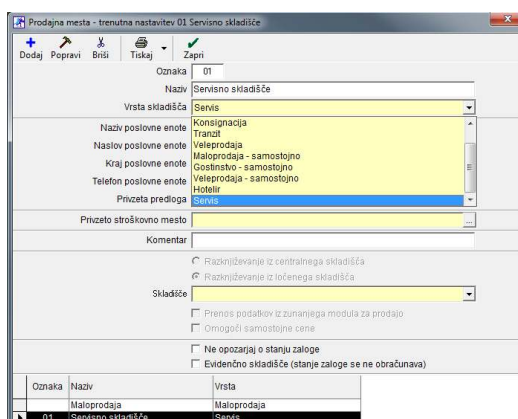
Prodajna mesta - trenutna nastavitev 01 Servisno skladišče

Dodaj Popravi Briši Tiskaj Zapri

Oznaka 01

Naziv Servisno skladišče

Vrsta skladišča Servis

Naziv poslovne enote

Naslov poslovne enote

Kraj poslovne enote

Telefon poslovne enote

Privzeta predloga

Konsignacija
Tranzit
Veleprodaja
Maloprodaja - samostojno
Gostinstvo - samostojno
Veleprodaja - samostojno
Hotelir
Servis

Privzeto stroškovno mesto

Komentar

Razknjiževanje iz centralnega skladišča

Razknjiževanje iz ločenega skladišča

Skladišče

Prenos podatkov iz zunanjega modula za prodajo

Omogoči samostojne cene

Ne opozarjaj o stanju zaloge

Evidenčno skladišče (stanje zaloge se ne obračunava)

| Oznaka | Naziv | Vrsta |
|---|---|---|
| | Maloprodaja | Maloprodaja |
| 01 | Servisno skladišče | Servis |